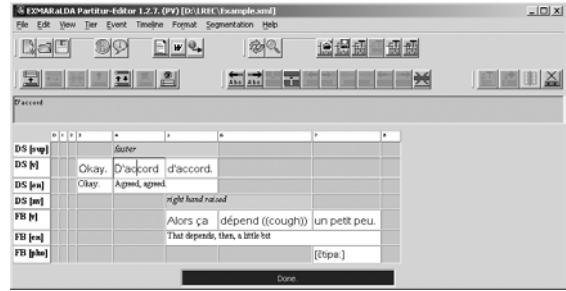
EXMARaLDA Partitur-Editor 1.2.7. (PY) [D:\LREC\Example.xml]

File Edit View Tier Event Timeline Format Segmentation Help

D'accord

| | 0 | 1 | 2 | 3 | 4 | 5 | 6 | 7 | 8 |
|---|---|---|---|---|---|---|---|---|---|
| DS [sup] | | | | | faster | | | | |
| DS [v] | | | | Okay. | D'accord | d'accord. | | | |
| DS [en] | | | | Okay. | Agreed, agreed. | | | | |
| DS [nv] | | | | | | right hand raised | | | |
| FB [v] | | | | | | Alors ça | dépend ((cough)) | un petit peu. | |
| FB [en] | | | | | | That depends, then, a little bit | | | |
| FB [pho] | | | | | | | | [ẽtipø:] | |

Done.